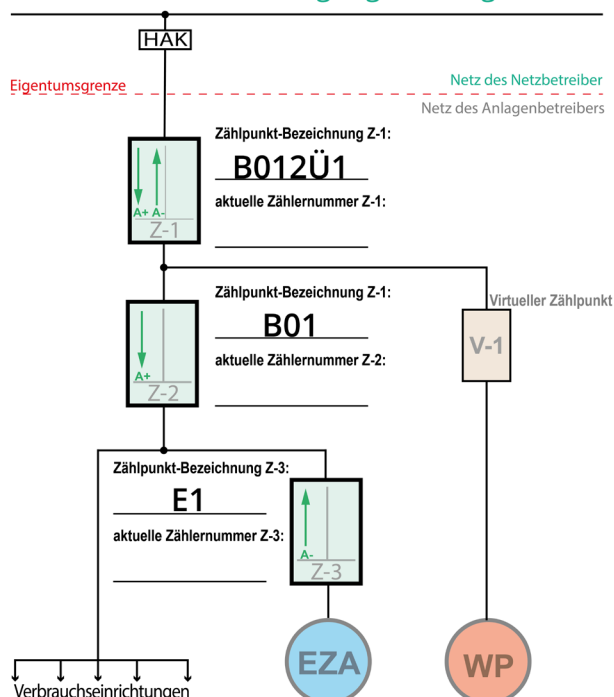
HAK

Eigentumsgrenze

Netz des Netzbetreiber

Netz des Anlagenbetreibers

Zählpunkt-Bezeichnung Z-1:

B012Ü1

aktuelle Zählernummer Z-1:

A+ A-

Z-1

Zählpunkt-Bezeichnung Z-1:

B01

aktuelle Zählernummer Z-2:

A+

Z-2

Virtueller Zählpunkt

V-1

Zählpunkt-Bezeichnung Z-3:

E1

aktuelle Zählernummer Z-3:

A-

Z-3

EZA

WP

Verbrauchseinrichtungen